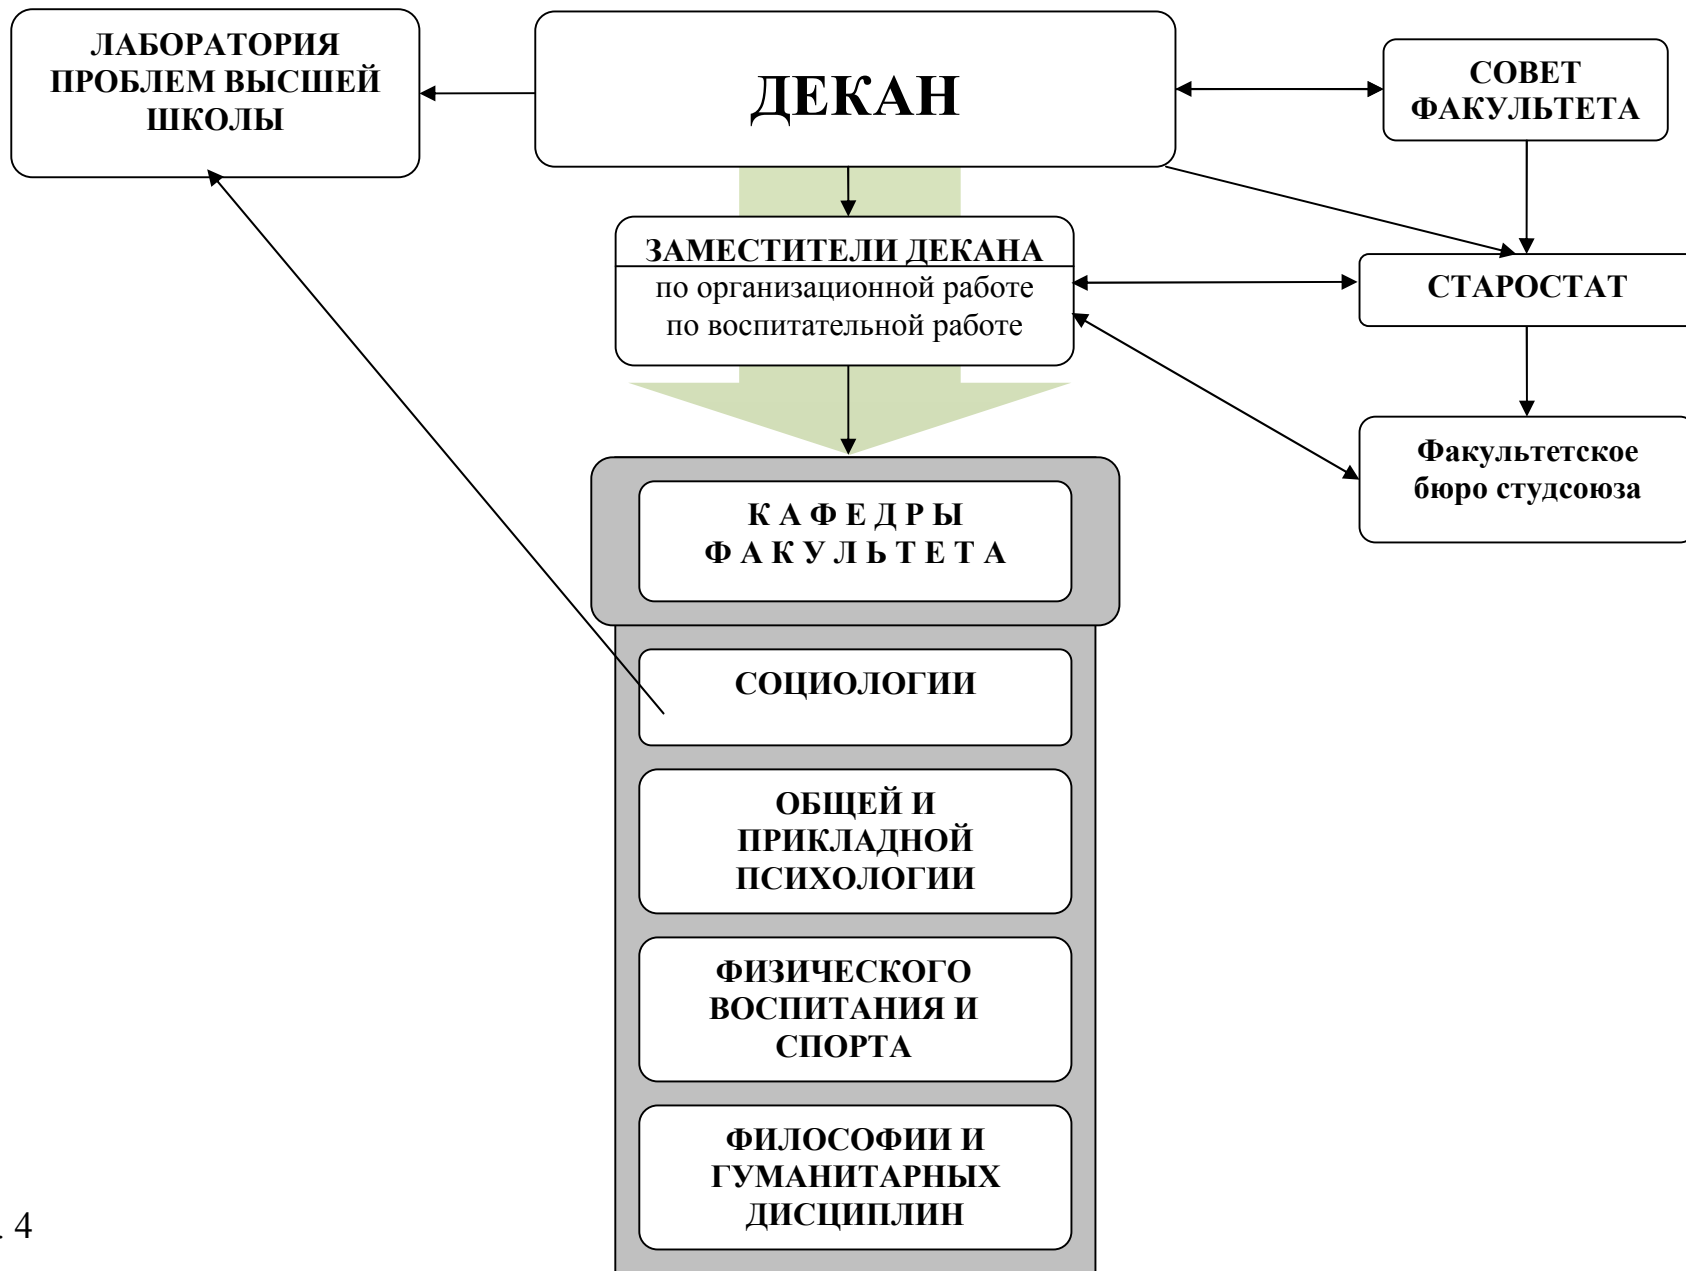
ЛАБОРАТОРИЯ ПРОБЛЕМ ВЫСШЕЙ ШКОЛЫ

ДЕКАН

СОВЕТ ФАКУЛЬТЕТА

ЗАМЕСТИТЕЛИ ДЕКАНА
по организационной работе
по воспитательной работе

СТАРОСТАТ

Факультетское бюро студсоюза

КАФЕДРЫ ФАКУЛЬТЕТА

СОЦИОЛОГИИ

ОБЩЕЙ И ПРИКЛАДНОЙ ПСИХОЛОГИИ

ФИЗИЧЕСКОГО ВОСПИТАНИЯ И СПОРТА

ФИЛОСОФИИ И ГУМАНИТАРНЫХ ДИСЦИПЛИН

. 4